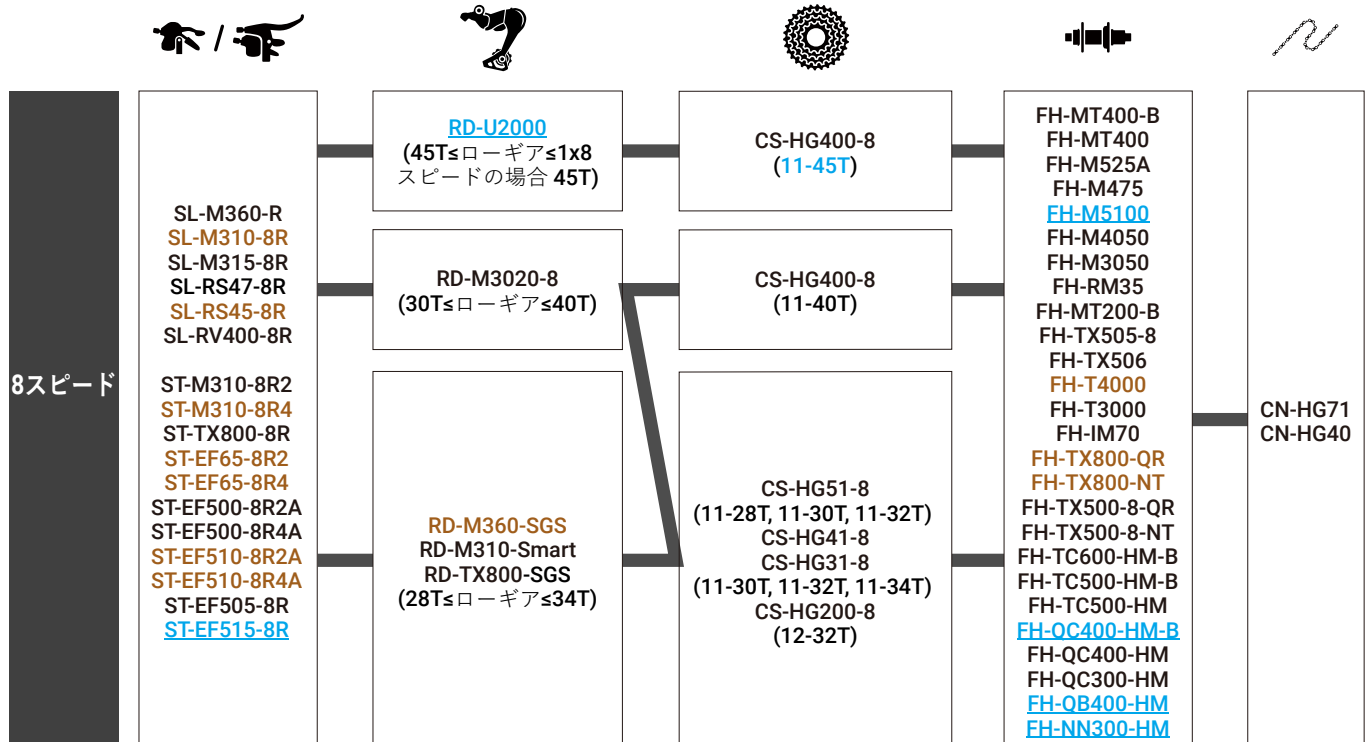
/

8スピード

SL-M360-R
SL-M310-8R
SL-M315-8R
SL-RS47-8R
SL-RS45-8R
SL-RV400-8R

ST-M310-8R2
ST-M310-8R4
ST-TX800-8R
ST-EF65-8R2
ST-EF65-8R4
ST-EF500-8R2A
ST-EF500-8R4A
ST-EF510-8R2A
ST-EF510-8R4A
ST-EF505-8R
ST-EF515-8R

RD-U2000
(45T≤ローギア≤1x8 スピードの場合 45T)

RD-M3020-8
(30T≤ローギア≤40T)

RD-M360-SGS
RD-M310-Smart
RD-TX800-SGS
(28T≤ローギア≤34T)

CS-HG400-8
(11-45T)

CS-HG400-8
(11-40T)

CS-HG51-8
(11-28T, 11-30T, 11-32T)
CS-HG41-8
CS-HG31-8
(11-30T, 11-32T, 11-34T)
CS-HG200-8
(12-32T)

FH-MT400-B
FH-MT400
FH-M525A
FH-M475
FH-M5100
FH-M4050
FH-M3050
FH-RM35
FH-MT200-B
FH-TX505-8
FH-TX506
FH-T4000
FH-T3000
FH-IM70
FH-TX800-QR
FH-TX800-NT
FH-TX500-8-QR
FH-TX500-8-NT
FH-TC600-HM-B
FH-TC500-HM-B
FH-TC500-HM
FH-QC400-HM-B
FH-QC400-HM
FH-QC300-HM
FH-QB400-HM
FH-NN300-HM

CN-HG71
CN-HG40